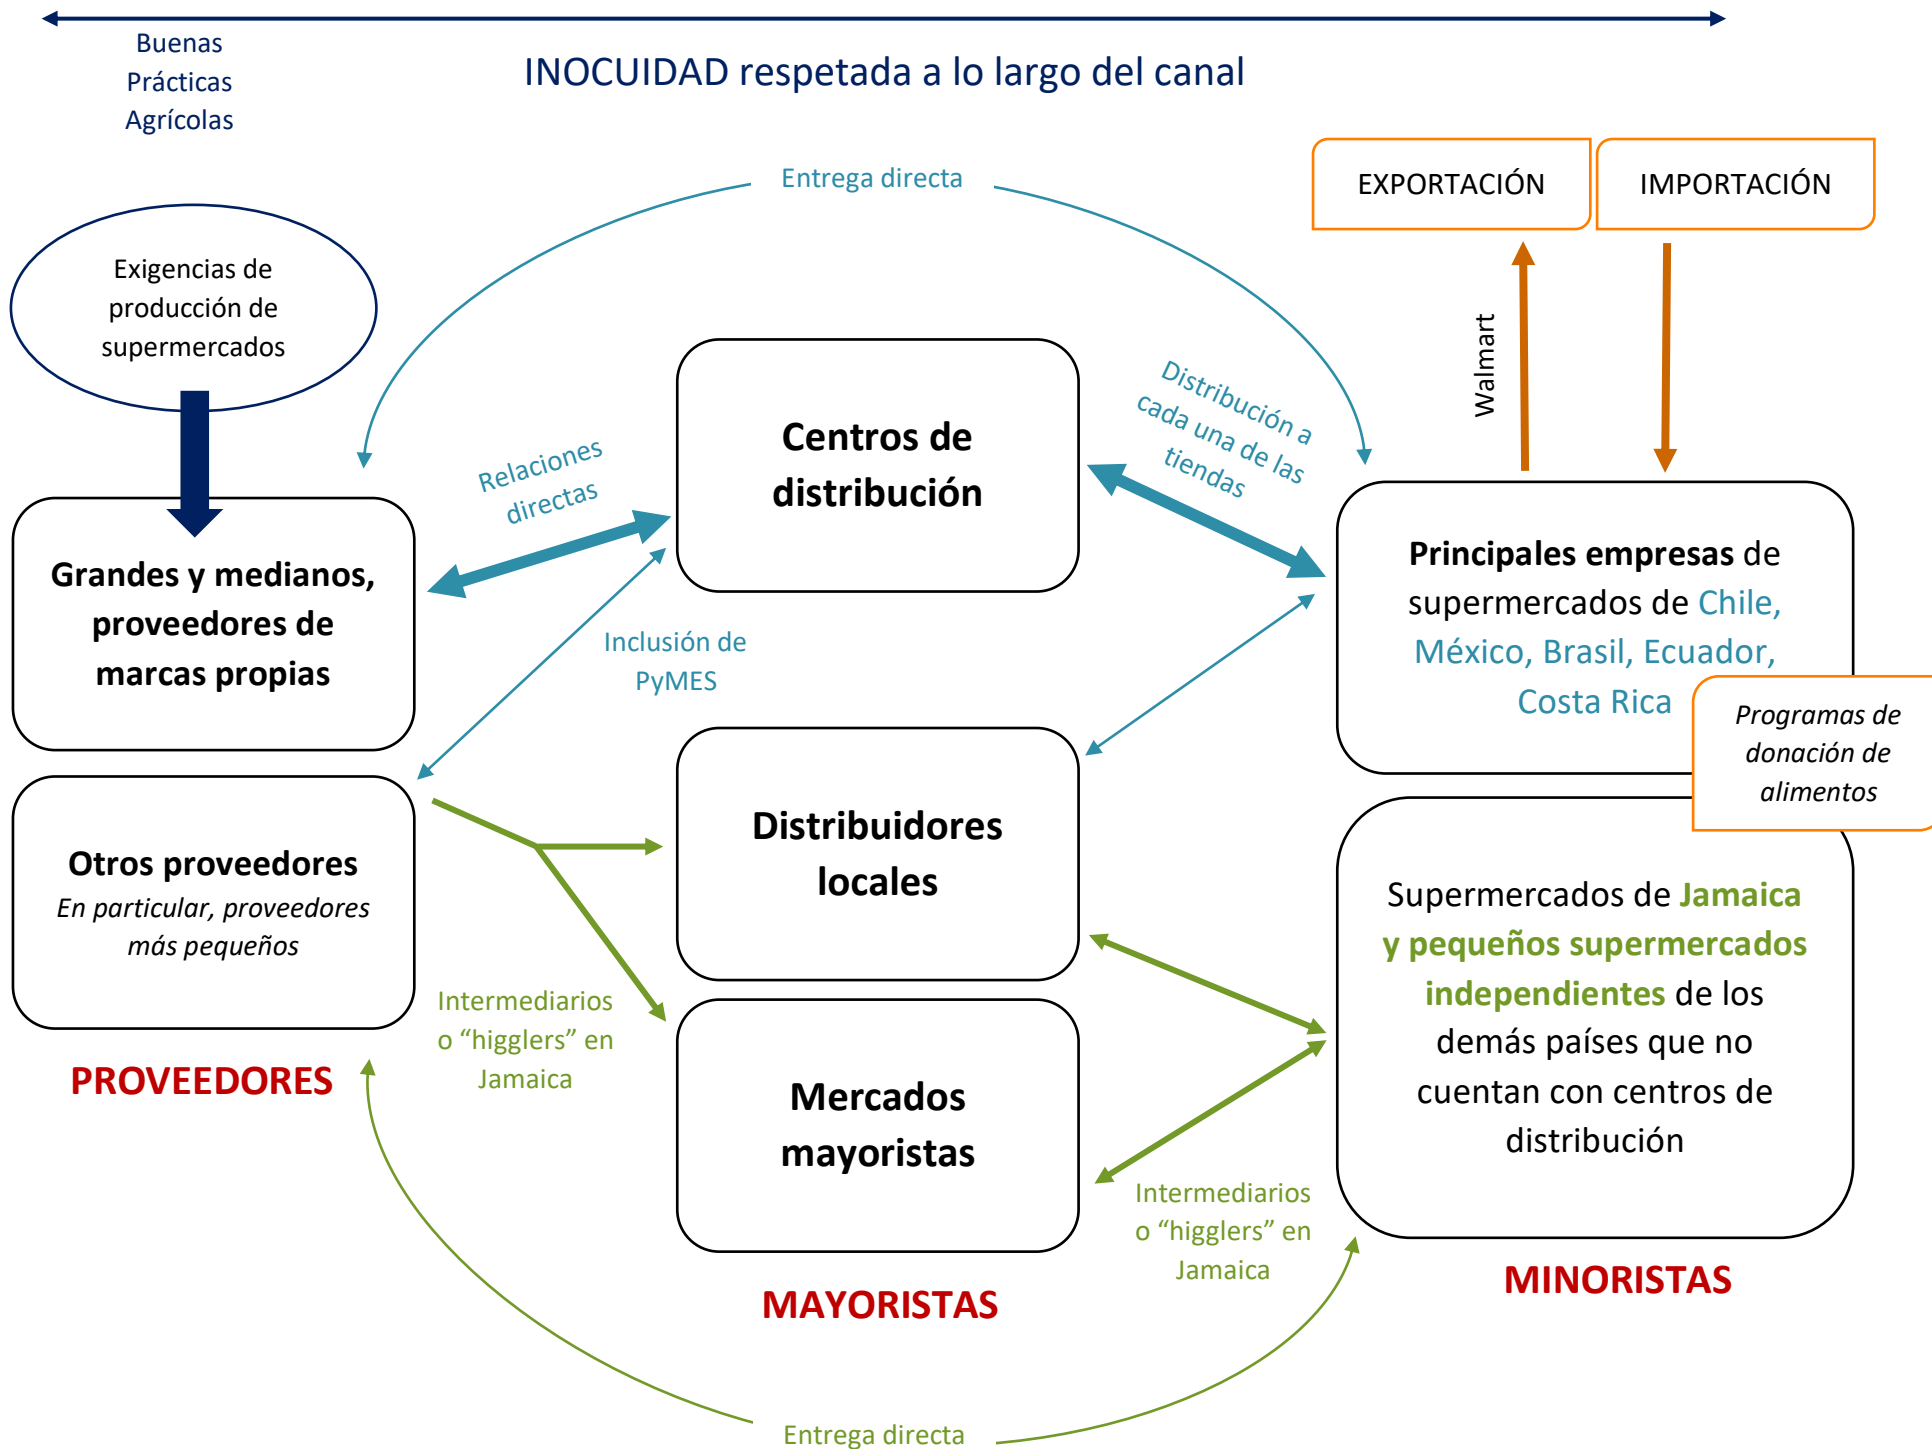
Buenas Prácticas Agrícolas

INOCUIDAD respetada a lo largo del canal

Entrega directa

EXPORTACIÓN

IMPORTACIÓN

Exigencias de producción de supermercados

Walmart

Centros de distribución

Relaciones directas

Distribución a cada una de las tiendas

Grandes y medianos, proveedores de marcas propias

Principales empresas de supermercados de Chile, México, Brasil, Ecuador, Costa Rica

Inclusión de PyMES

Programas de donación de alimentos

Otros proveedores
En particular, proveedores más pequeños

Distribuidores locales

Supermercados de Jamaica y pequeños supermercados independientes de los demás países que no cuentan con centros de distribución

Intermediarios o “higglers” en Jamaica

PROVEEDORES

Mercados mayoristas

Intermediarios o “higglers” en Jamaica

MINORISTAS

MAYORISTAS

Entrega directa